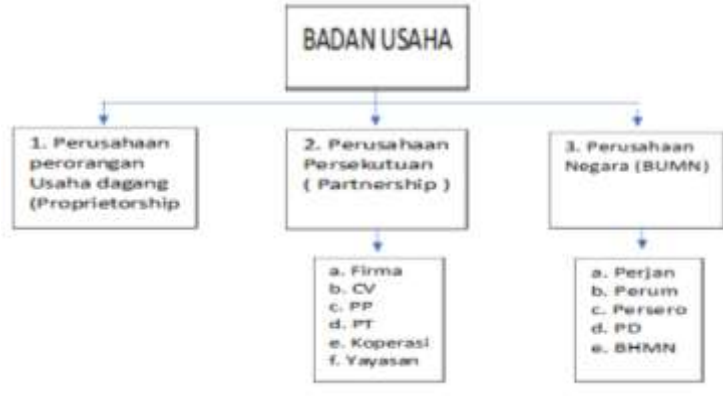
BADAN USAHA

1. Perusahaan perorangan Usaha dagang (Proprietorship

2. Perusahaan Persekutuan ( Partnership )

a. Firma
b. CV
c. PP
d. PT
e. Koperasi
f. Yayasan

3. Perusahaan Negara (BUMN)

a. Perjan
b. Perum
c. Persero
d. PD
e. BHMN